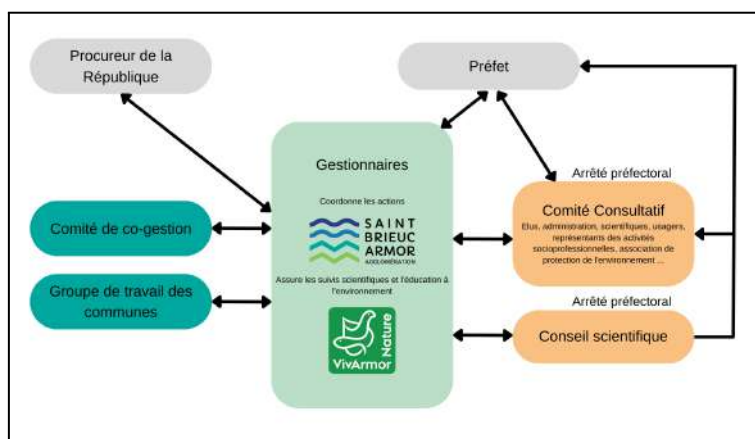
Procureur de la République

Préfet

Gestionnaires

Coordonne les actions

SAINT BRIEUC ARMOR AGGLOMÉRATION

Assure les suivis scientifiques et l'éducation à l'environnement

VivArmor Nature

Comité de co-gestion

Groupe de travail des communes

Arrêté préfectoral

Comité Consultatif

Elus, administration, scientifiques, usagers, représentants des activités socioprofessionnelles, association de protection de l'environnement ...

Arrêté préfectoral

Conseil scientifique